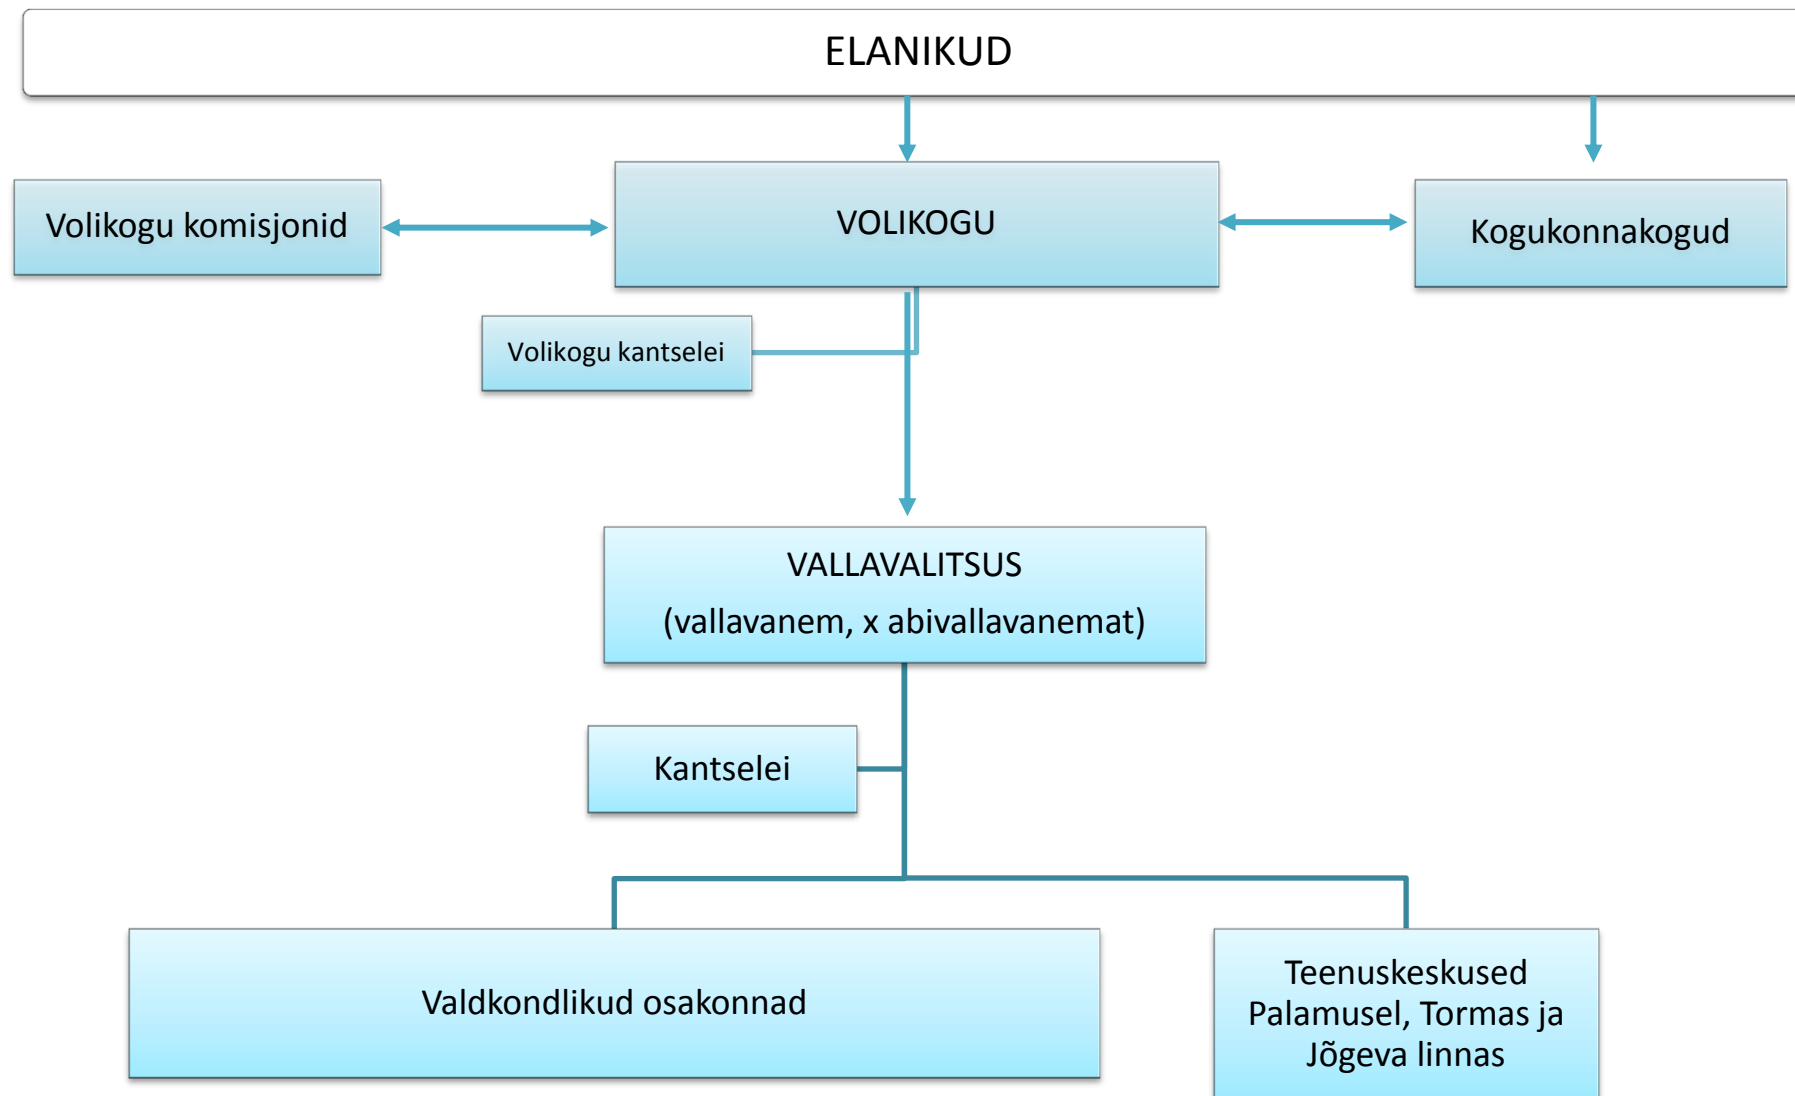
ELANIKUD

Volikogu komisjonid

VOLIKOGU

Kogukonnakogud

Volikogu kantselei

VALLAVALITSUS
(vallavanem, x abivallavanemat)

Kantselei

Valdkondlikud osakonnad

Teenuskeskused Palamusel, Tormas ja Jõgeva linnas